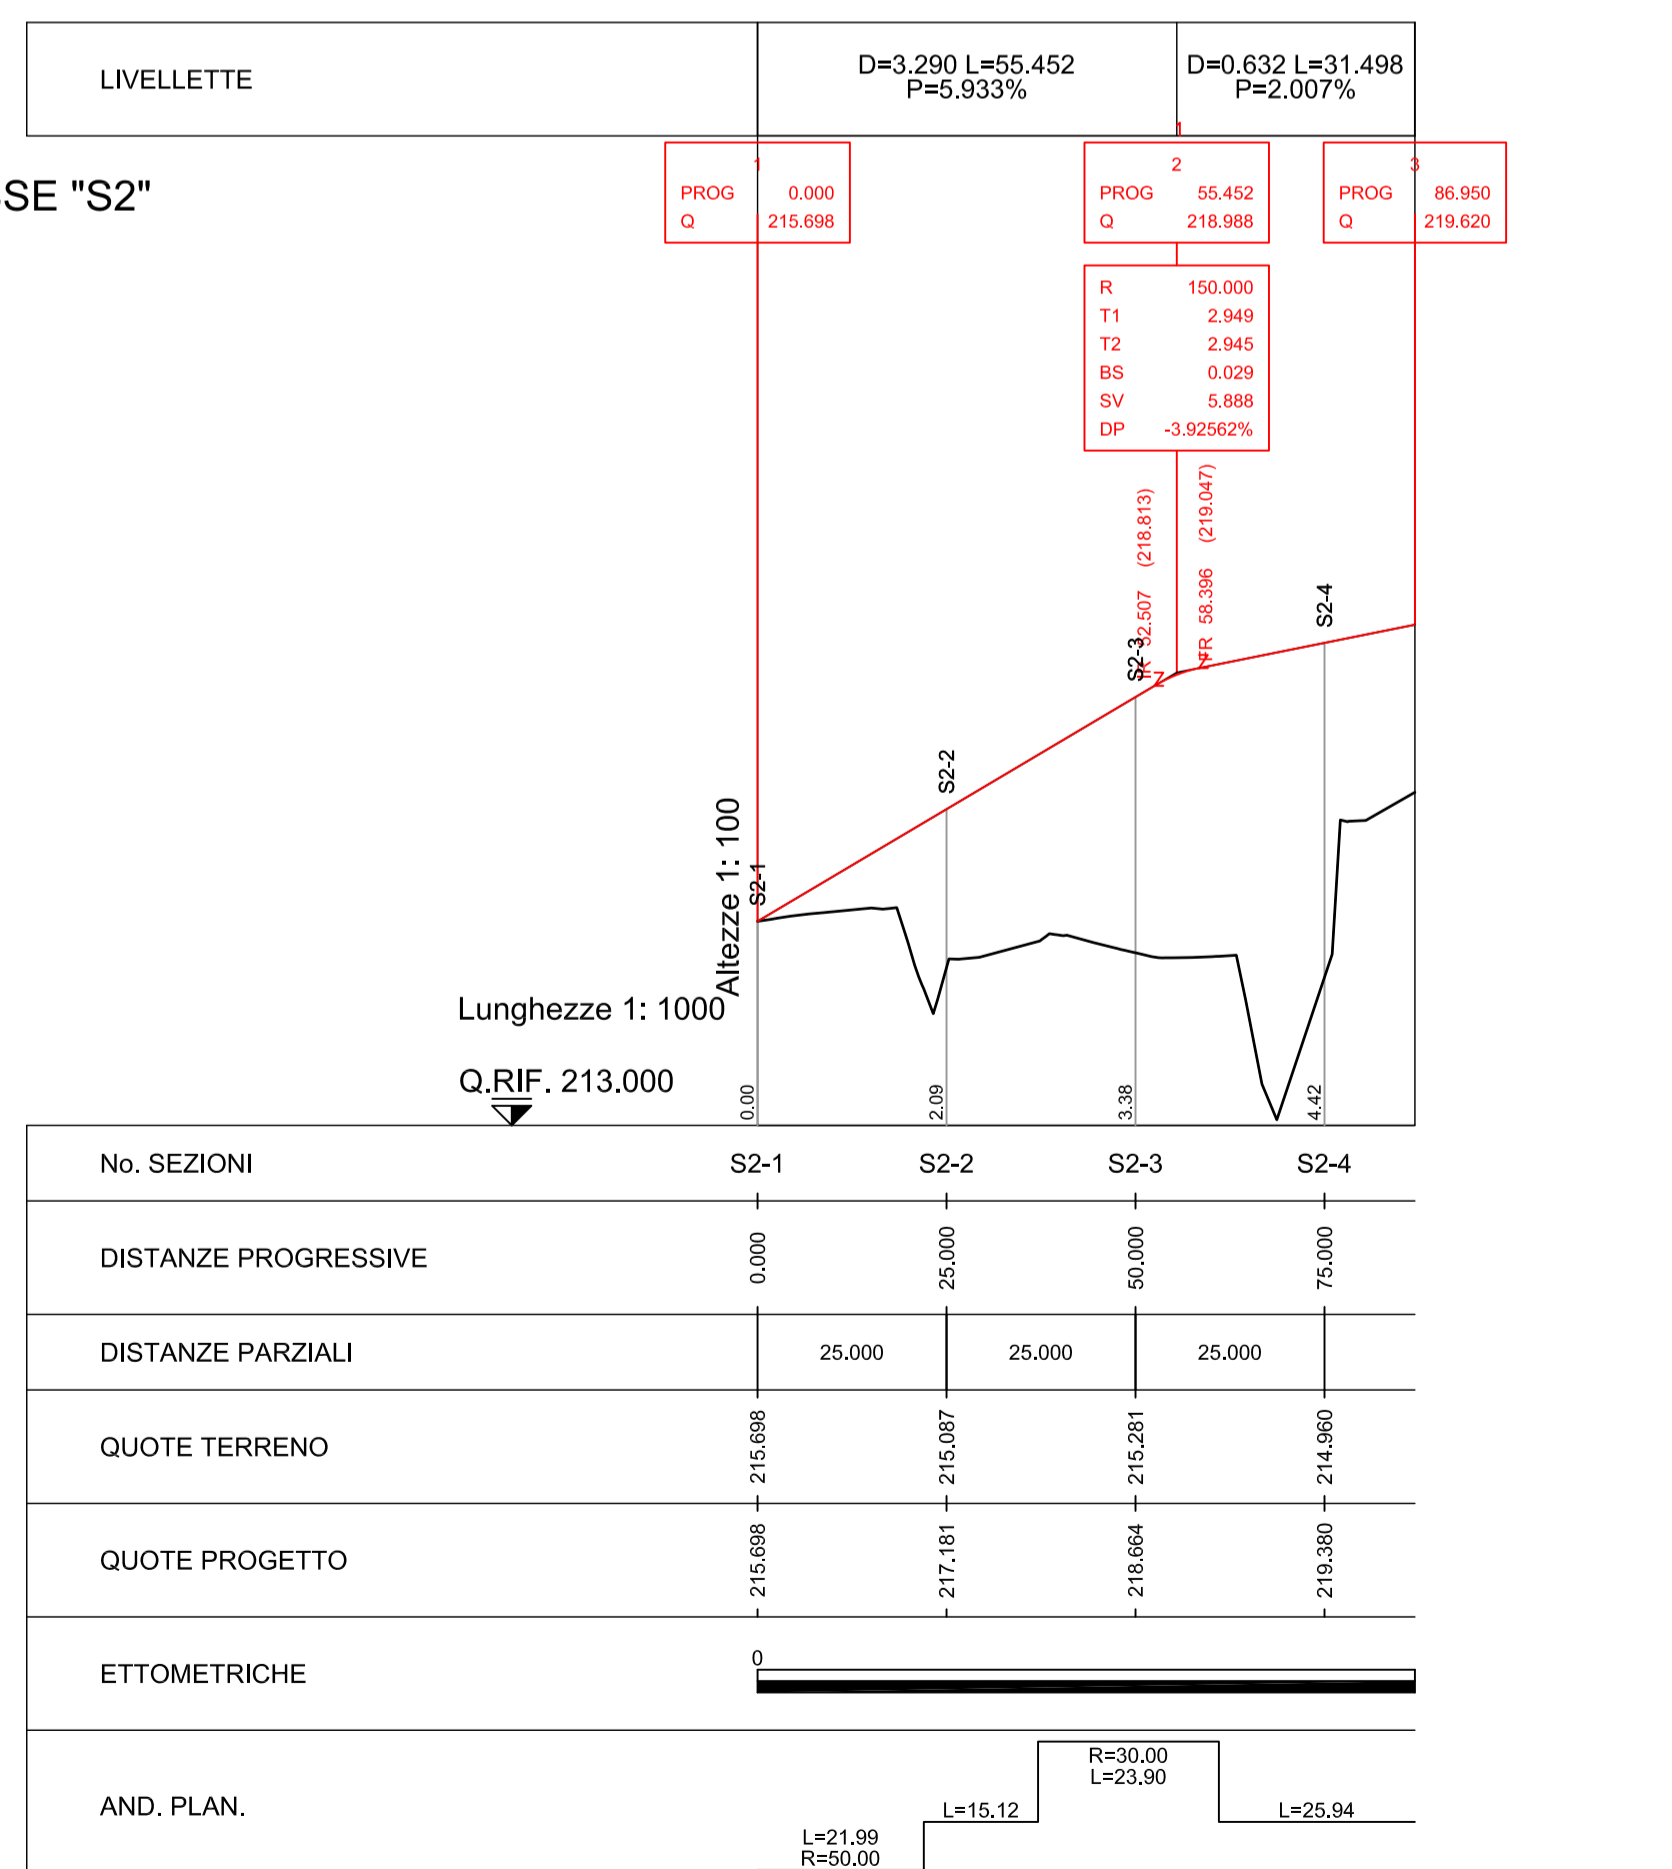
LIVELLETTE

D=3.290 L=55.452
P=5.933%

D=0.632 L=31.498
P=2.007%

SE "S2"

1
PROG 0.000
Q 215.698

2
PROG 55.452
Q 218.988

3
PROG 86.950
Q 219.620

R 150.000
T1 2.949
T2 2.945
BS 0.029
SV 5.888
DP -3.92562%

(218.813)
(219.047)
TR 52.507
FR 58.396

S2-1
S2-2
S2-3
S2-4

Altezze 1: 100
Lunghezze 1: 1000
Q.RIF. 213.000

0.00
2.09
3.38
4.42

| No. SEZIONI | S2-1 | S2-2 | S2-3 | S2-4 |
|---|---|---|---|---|
| DISTANZE PROGRESSIVE | 0.000 | 25.000 | 50.000 | 75.000 |
| DISTANZE PARZIALI | 25.000 | 25.000 | 25.000 | |
| QUOTE TERRENO | 215.698 | 215.087 | 215.281 | 214.960 |
| QUOTE PROGETTO | 215.698 | 217.181 | 218.664 | 219.380 |
| ETTOMETRICHE | 0 | | | |

AND. PLAN.
L=21.99
R=50.00
L=15.12
R=30.00
L=23.90
L=25.94